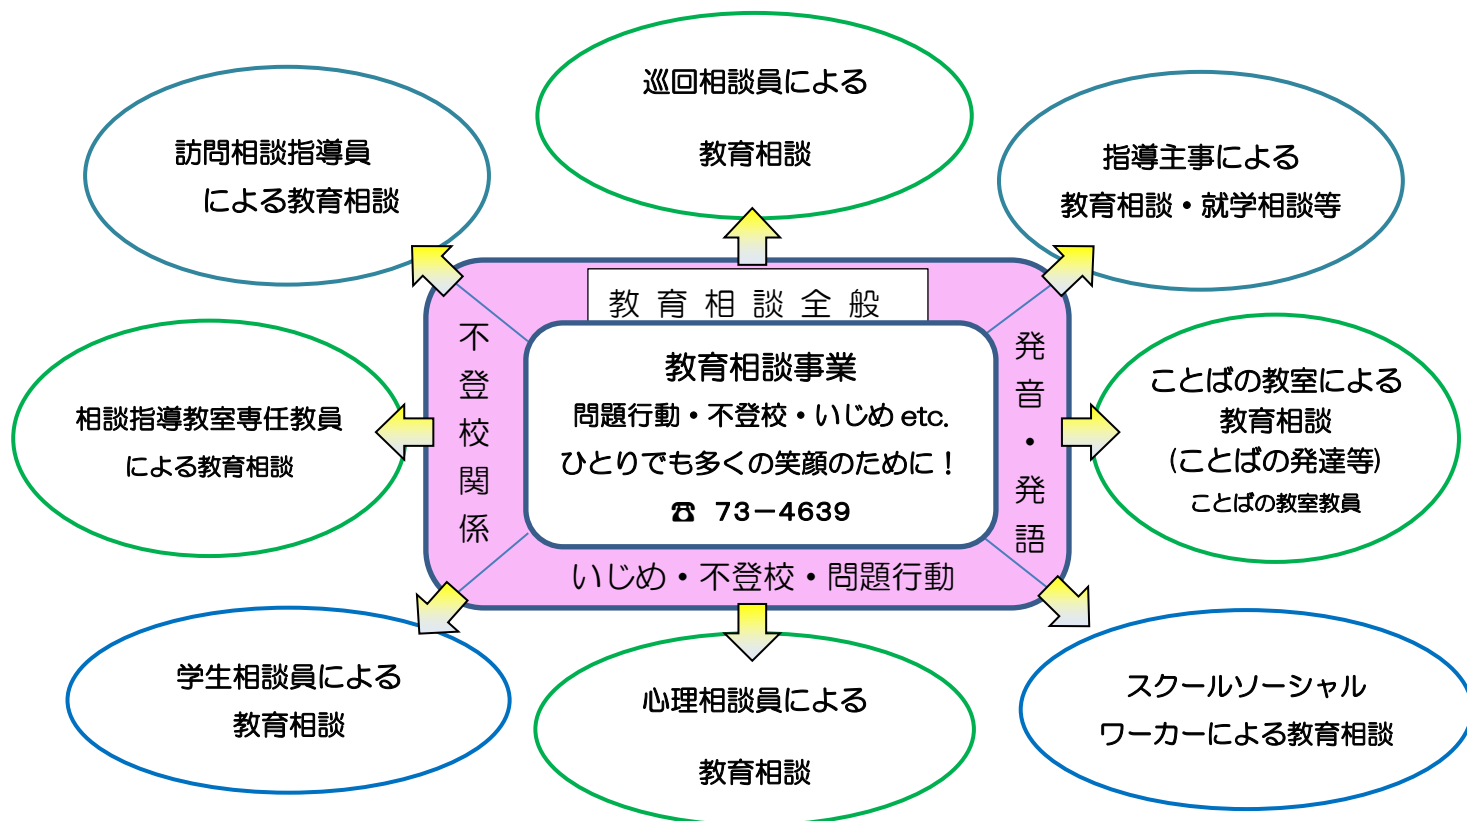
巡回相談員による
教育相談

訪問相談指導員
による教育相談

指導主事による
教育相談・就学相談等

教育相談全般

不登校関係

教育相談事業
問題行動・不登校・いじめ etc.
ひとりでも多くの笑顔のために！
☎ 73－4639

発音・発語

いじめ・不登校・問題行動

相談指導教室専任教員
による教育相談

ことばの教室による
教育相談
（ことばの発達等）
ことばの教室教員

学生相談員による
教育相談

心理相談員による
教育相談

スクールソーシャル
ワーカーによる教育相談